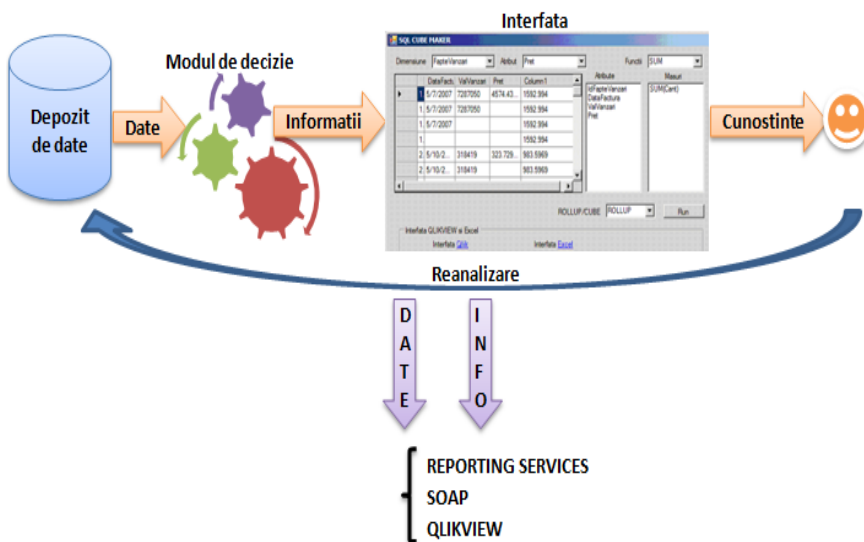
Interfata

Modul de decizie

Depozit de date

Date

Informatii

SQL CUBE MAKER

Dimensiune FapteVanzari Atribut Pret Functii SUM

| | DataFactu | ValVanzari | Pret | Column1 |
|---|---|---|---|---|
| 1 | 5/7/2007 | 7287050 | 4574.43... | 1592.994 |
| 1 | 5/7/2007 | 7287050 | | 1592.994 |
| 1 | 5/7/2007 | | | 1592.994 |
| 1 | | | | 1592.994 |
| 2 | 5/10/2... | 318419 | 323.729... | 983.5969 |
| 2 | 5/10/2... | 318419 | | 983.5969 |

Atribute
IdFapteVanzari
DataFactura
ValVanzari
Pret

Masuri
SUM(Cant)

ROLLUP/CUBE ROLLUP Run

Interfata QLIKVIEW si Excel
Interfata Qlik Interfata Excel

Cunostinte

Reanalizare

D
A
T
E

I
N
F
O

REPORTING SERVICES
SOAP
QLIKVIEW